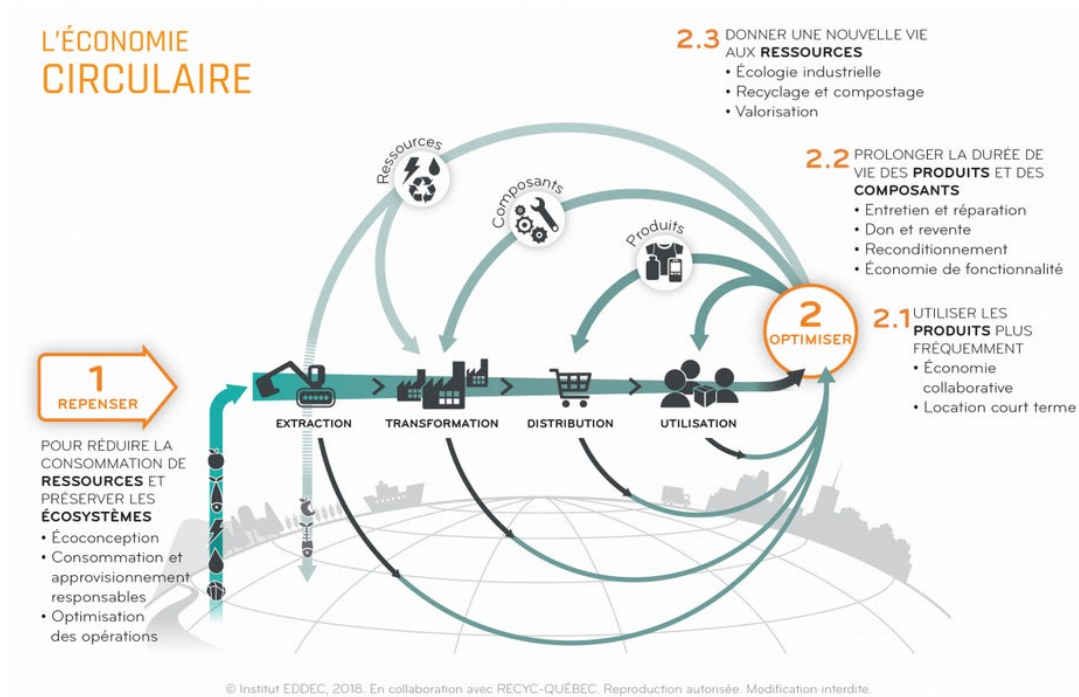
L'ÉCONOMIE
CIRCULAIRE

2.3 DONNER UNE NOUVELLE VIE AUX RESSOURCES
• Écologie industrielle
• Recyclage et compostage
• Valorisation

2.2 PROLONGER LA DURÉE DE VIE DES PRODUITS ET DES COMPOSANTS
• Entretien et réparation
• Don et revente
• Reconditionnement
• Économie de fonctionnalité

2.1 UTILISER LES PRODUITS PLUS FRÉQUEMMENT
• Économie collaborative
• Location court terme

Ressources

Composants

Produits

2
OPTIMISER

1
REPENSER

EXTRACTION

TRANSFORMATION

DISTRIBUTION

UTILISATION

POUR RÉDUIRE LA CONSOMMATION DE RESSOURCES ET PRÉSERVER LES ÉCOSYSTÈMES
• Écoconception
• Consommation et approvisionnement responsables
• Optimisation des opérations

© Institut EDDEC, 2018. En collaboration avec RECYC-QUÉBEC. Reproduction autorisée. Modification interdite.